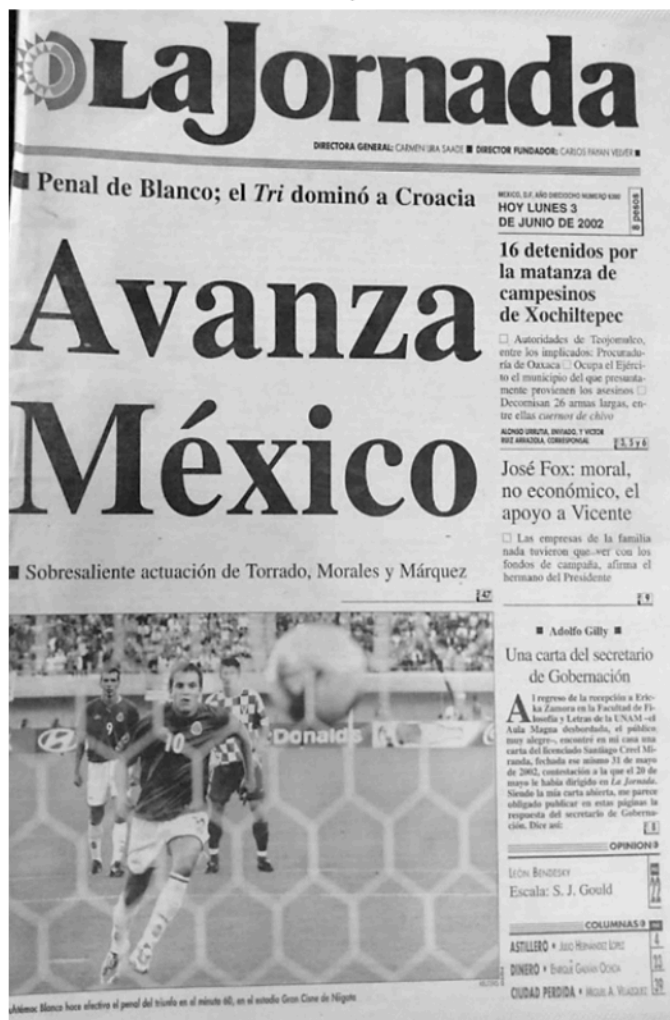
La Jornada

DIRECTORA GENERAL: CARMEN LIRA SAADE ■ DIRECTOR FUNDADOR: CARLOS PAYÁN VELVER ■

■ Penal de Blanco; el *Tri* dominó a Croacia

Avanza México

■ Sobresaliente actuación de Torrado, Morales y Márquez

47

MÉXICO, D.F. AÑO DIECIOCHO NÚMERO 6380
HOY LUNES 3 DE JUNIO DE 2002
8 pesos

16 detenidos por la matanza de campesinos de Xochiltepec

□ Autoridades de Teojomulco, entre los implicados: Procuraduría de Oaxaca □ Ocupa el Ejército el municipio del que presuntamente provienen los asesinos □ Decomisan 26 armas largas, entre ellas *cuernos de chivo*

ALONSO URRUTIA, ENVIADO, Y VÍCTOR RUIZ ARRAZOLA, CORRESPONSAL

3, 5 y 6

José Fox: moral, no económico, el apoyo a Vicente

□ Las empresas de la familia nada tuvieron que ver con los fondos de campaña, afirma el hermano del Presidente

9

■ Adolfo Gilly ■

Una carta del secretario de Gobernación

Al regreso de la recepción a Ericka Zamora en la Facultad de Filosofía y Letras de la UNAM –el Aula Magna desbordada, el público muy alegre–, encontré en mi casa una carta del licenciado Santiago Creel Miranda, fechada ese mismo 31 de mayo de 2002, contestación a la que el 20 de mayo le había dirigido en *La Jornada*. Siendo la mía carta abierta, me parece obligado publicar en estas páginas la respuesta del secretario de Gobernación. Dice así:

4

OPINIÓN

LEÓN BENDESKY
Escala: S. J. Gould

22

COLUMNAS

ASTILLERO • JULIO HERNÁNDEZ LÓPEZ 4
DINERO • ENRIQUE GALVÁN OCHOA 22
CIUDAD PERDIDA • MIGUEL A. VELÁZQUEZ 39

Donalds

10

Jaime Blanco hace efectivo el penal del triunfo en el minuto 60, en el estadio Gran Cisne de Niigata

REUTERS